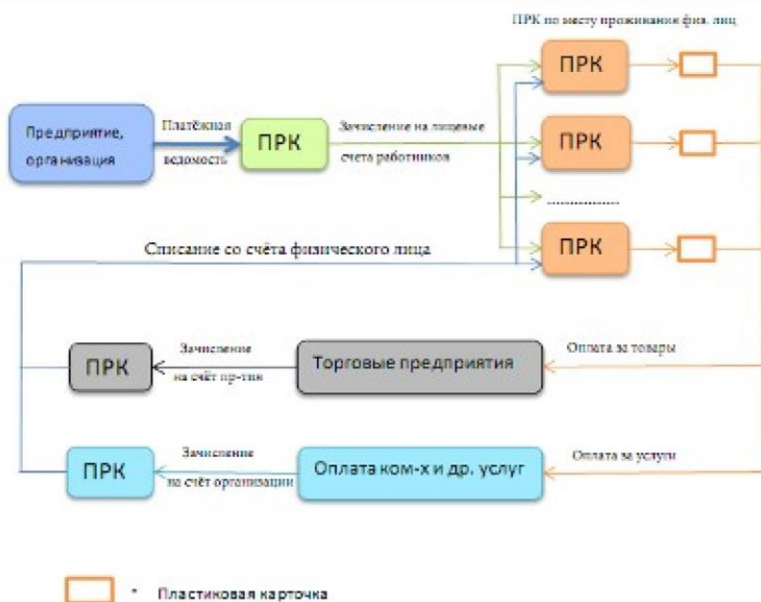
ПРК по месту проживания физ. лиц

Предприятие, организация

Платёжная ведомость

ПРК

Зачисление на лицевые счета работников

ПРК

ПРК

.................

ПРК

Списание со счёта физического лица

ПРК

Зачисление на счёт пр-тия

Торговые предприятия

Оплата за товары

ПРК

Зачисление на счёт организации

Оплата ком-х и др. услуг

Оплата за услуги

* Пластиковая карточка